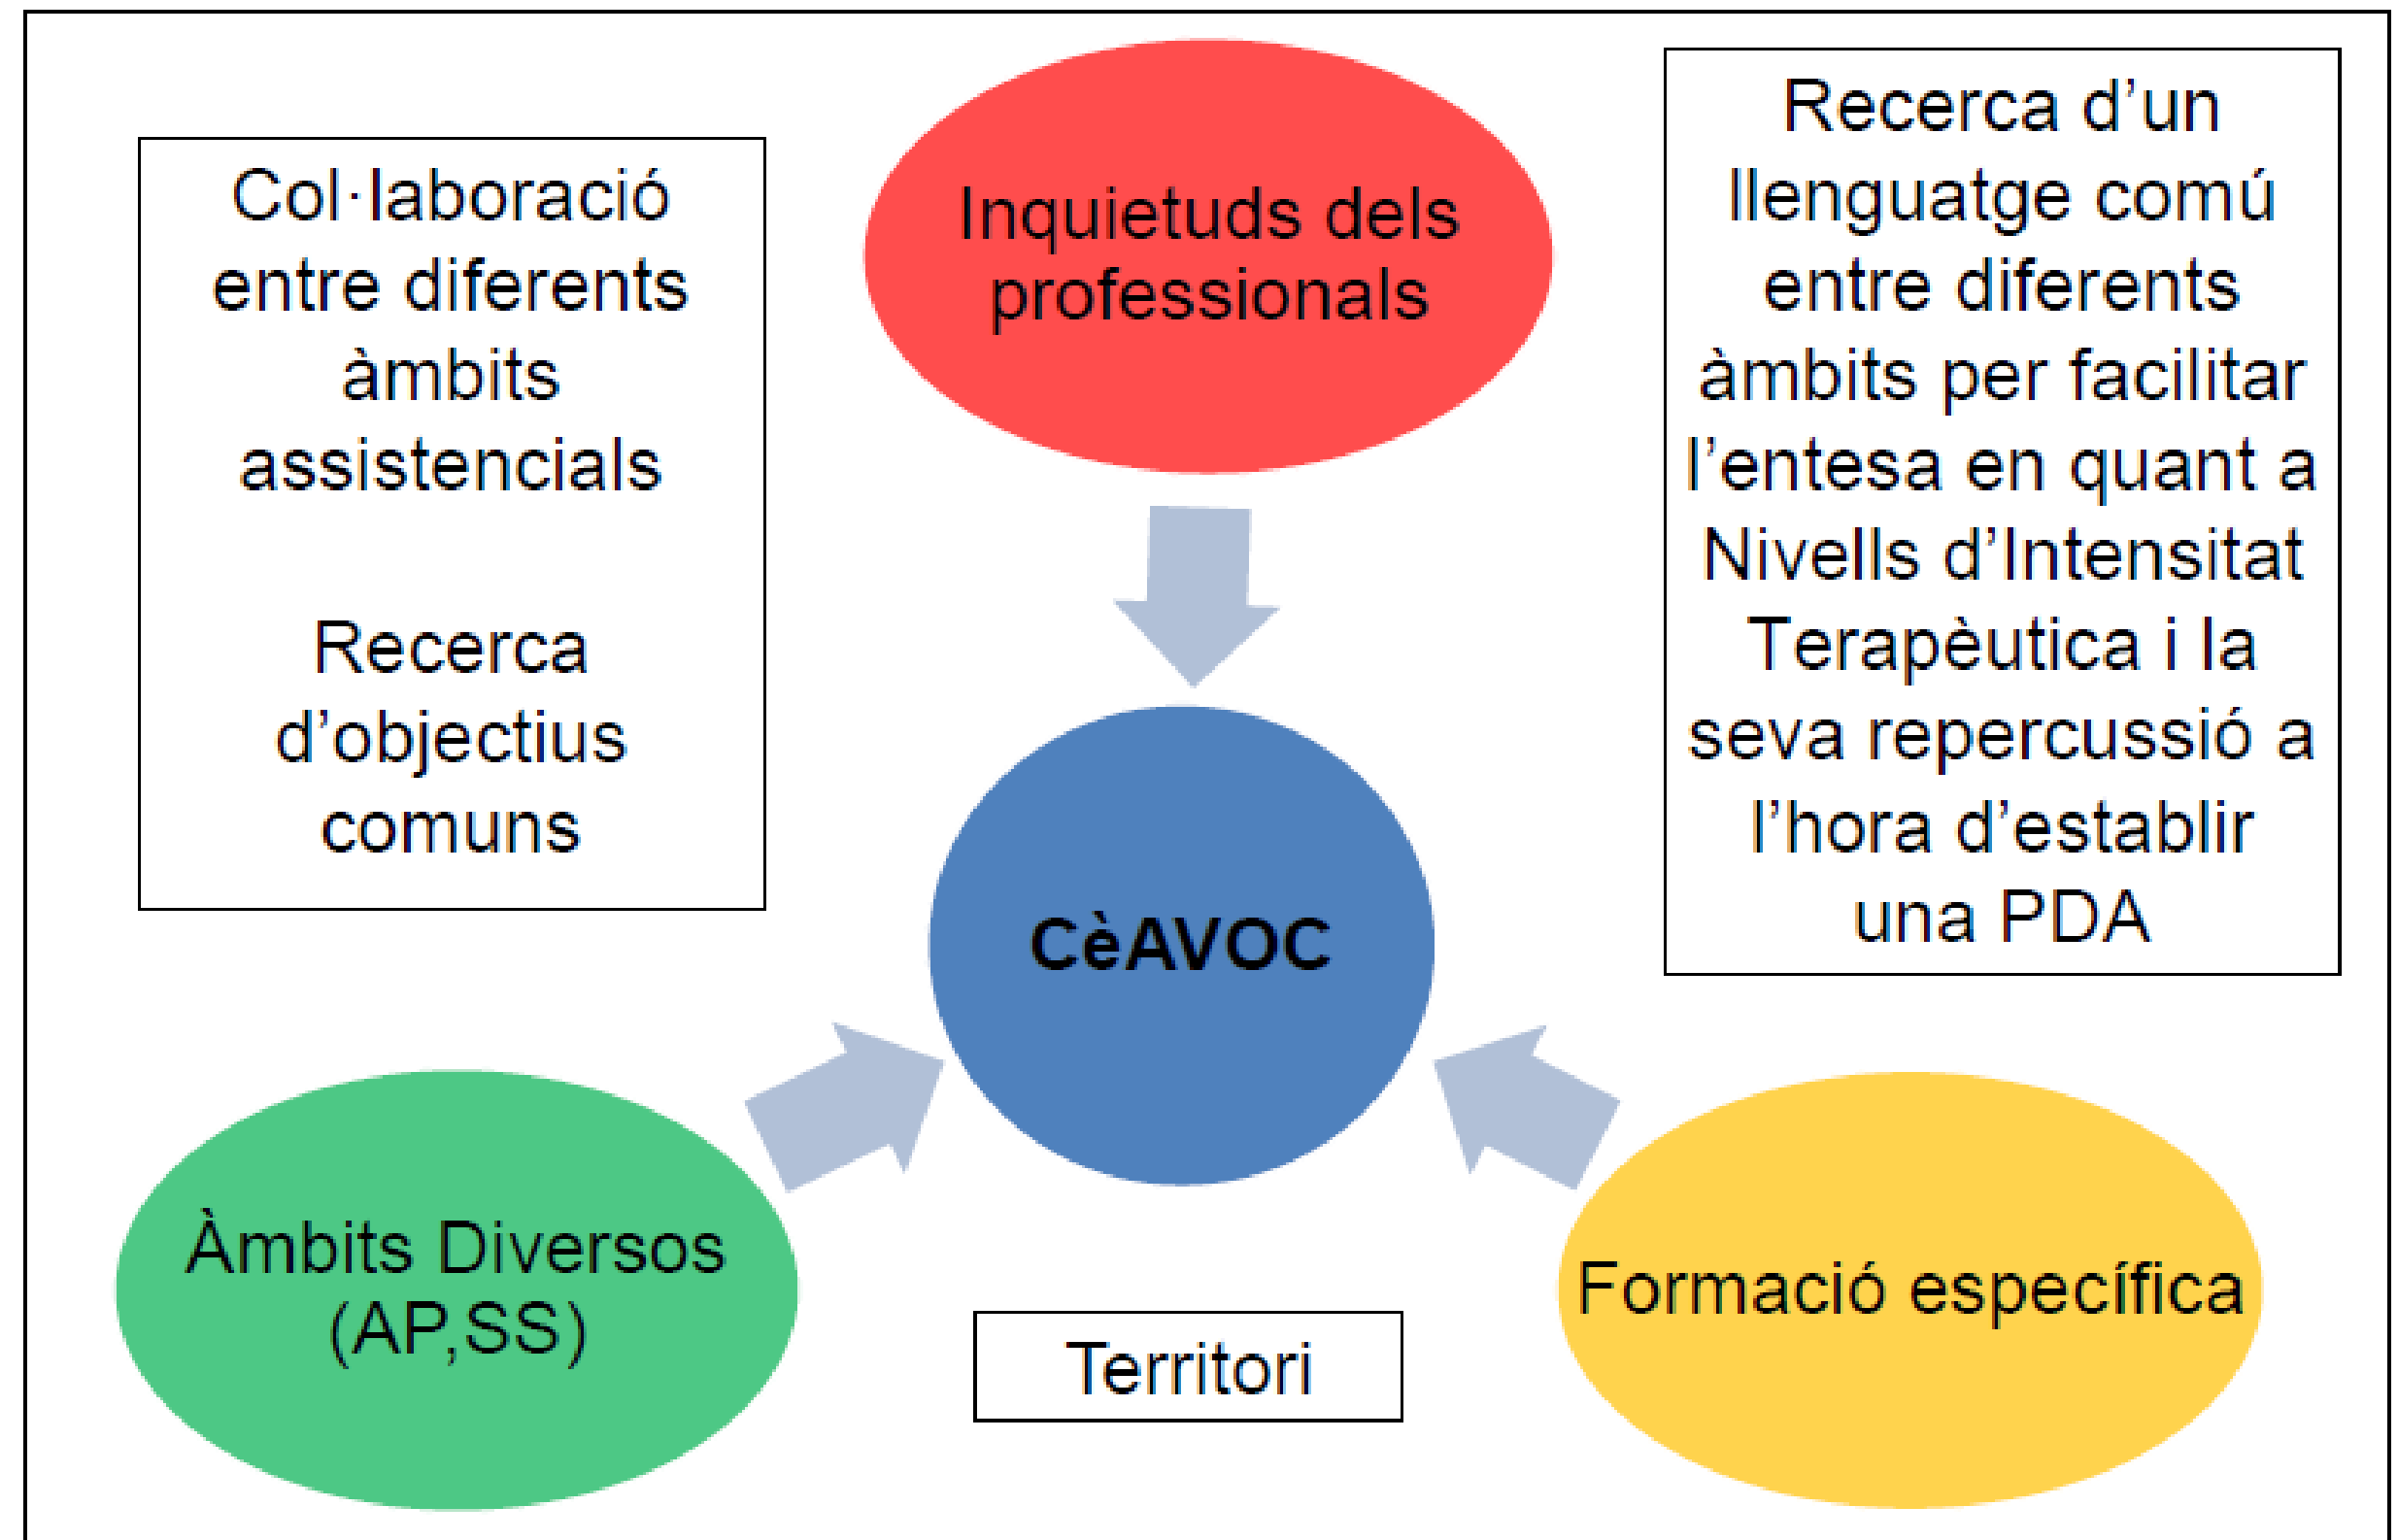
Col·laboració entre diferents àmbits assistencials

Recerca d'objectius comuns

Inquietuds dels professionals

Recerca d'un llenguatge comú entre diferents àmbits per facilitar l'entesa en quant a Nivells d'Intensitat Terapèutica i la seva repercussió a l'hora d'establir una PDA

CèAVOC

Àmbits Diversos (AP,SS)

Territori

Formació específica